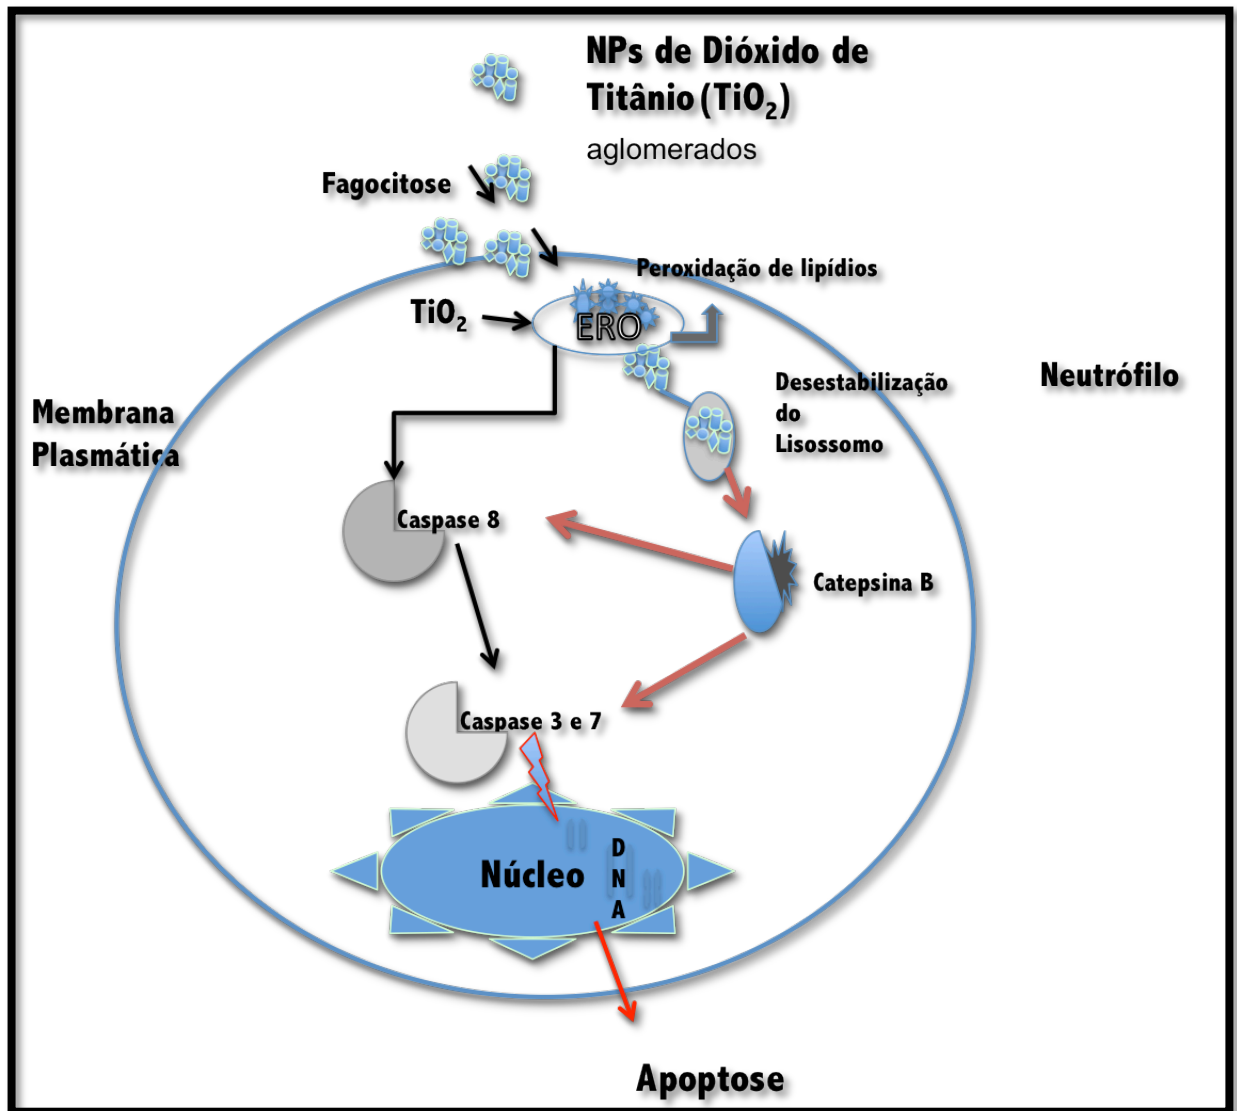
NPs de Dióxido de Titânio ($TiO_2$)
aglomerados

Fagocitose

Peroxidação de lipídios

$TiO_2$

ERO

Neutrófilo

Desestabilização do Lisossomo

Membrana Plasmática

Caspase 8

Catepsina B

Caspase 3 e 7

Núcleo

D
N
A

Apoptose